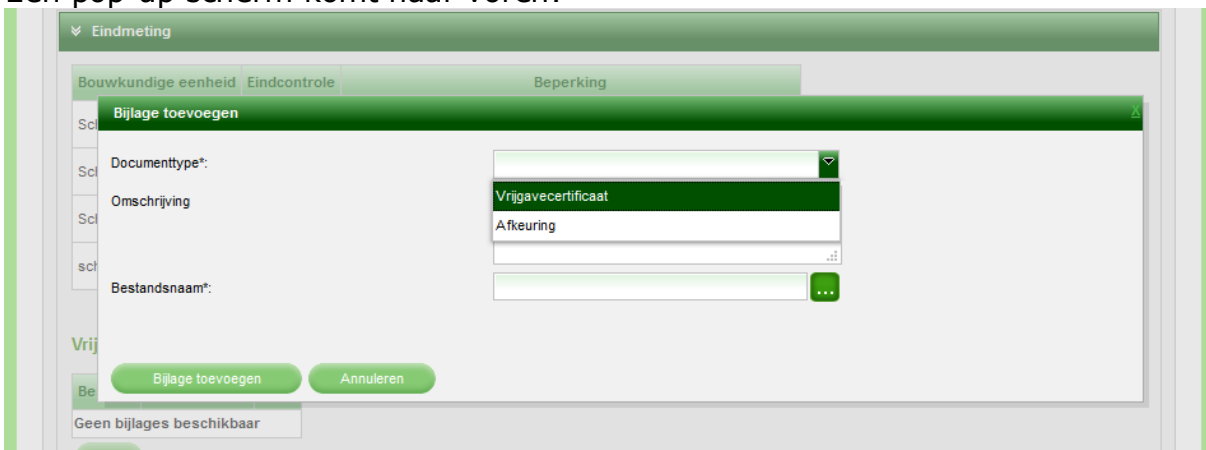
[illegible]

Eindmeting

| Bouwkundige eenheid | Eindcontrole | Beperking |
|---|---|---|
| Scl | | |
| Scl | | |
| Scl | | |
| sch | | |

Bijlage toevoegen

X

Documenttype*:

Vrijgavecertificaat

Afkeuring

Omschrijving

Bestandsnaam*:

...

Vrij

Bijlage toevoegen

Annuleren

Be

Geen bijlages beschikbaar